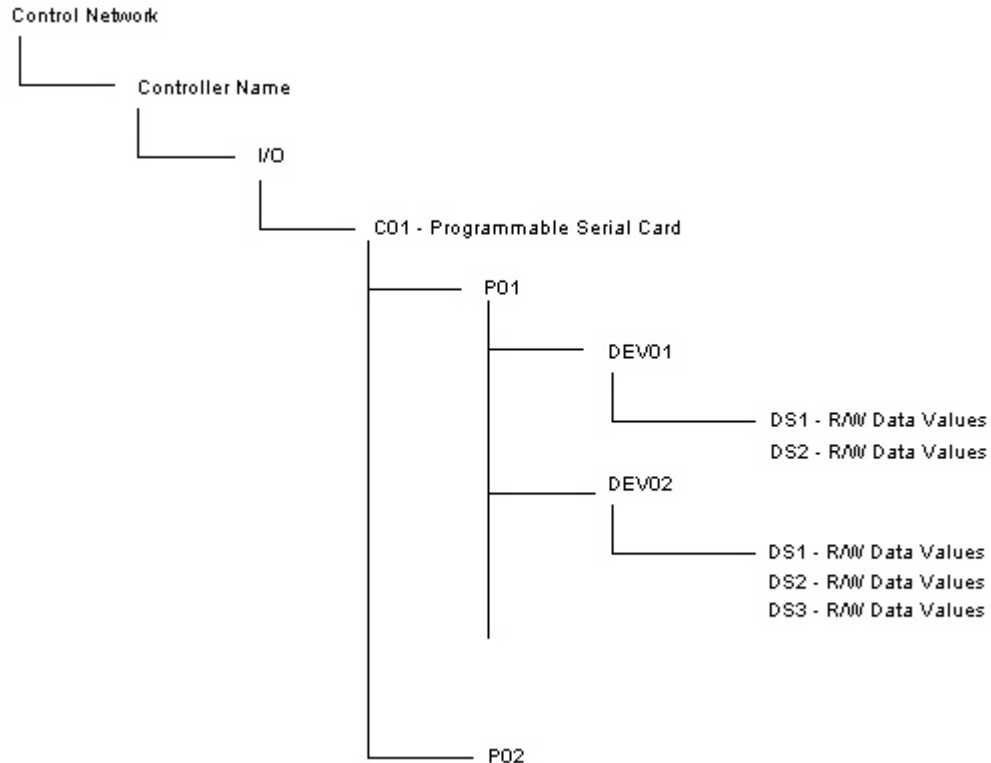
Control Network

Controller Name

I/O

C01 - Programmable Serial Card

P01

DEV01

DS1 - R/W Data Values
DS2 - R/W Data Values

DEV02

DS1 - R/W Data Values
DS2 - R/W Data Values
DS3 - R/W Data Values

P02